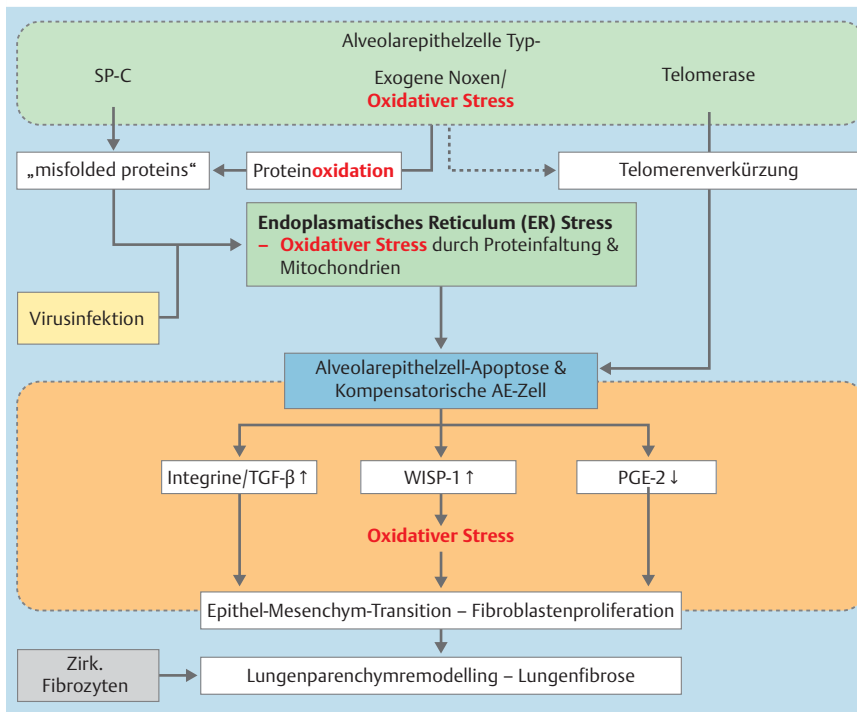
Alveolarepithelzelle Typ-

SP-C

Exogene Noxen/
Oxidativer Stress

Telomerase

„misfolded proteins“

Proteinoxidation

Telomerenverkürzung

Endoplasmatisches Reticulum (ER) Stress
– Oxidativer Stress durch Proteinfaltung & Mitochondrien

Virusinfektion

Alveolarepithelzell-Apoptose & Kompensatorische AE-Zell

Integrine/TGF-β ↑

WISP-1 ↑

PGE-2 ↓

Oxidativer Stress

Epithel-Mesenchym-Transition – Fibroblastenproliferation

Zirk. Fibrozyten

Lungenparenchymremodelling – Lungenfibrose